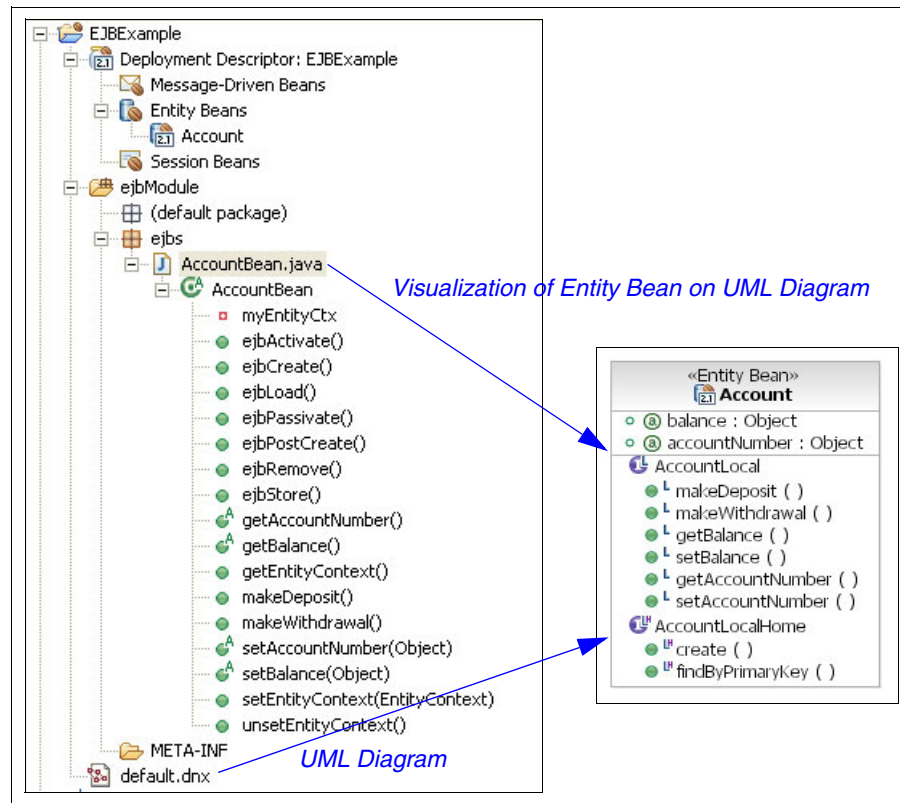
EJBExample
2.1 Deployment Descriptor: EJBExample
Message-Driven Beans
Entity Beans
2.1 Account
Session Beans
ejbModule
(default package)
ejbs
J AccountBean.java
AccountBean
myEntityCtx
ejbActivate()
ejbCreate()
ejbLoad()
ejbPassivate()
ejbPostCreate()
ejbRemove()
ejbStore()
getAccountNumber()
getBalance()
getEntityContext()
makeDeposit()
makeWithdrawal()
setAccountNumber(Object)
setBalance(Object)
setEntityContext(EntityContext)
unsetEntityContext()
META-INF
default.dnx

Visualization of Entity Bean on UML Diagram

«Entity Bean»
2.1 Account
balance : Object
accountNumber : Object
AccountLocal
L makeDeposit ( )
L makeWithdrawal ( )
L getBalance ( )
L setBalance ( )
L getAccountNumber ( )
L setAccountNumber ( )
AccountLocalHome
LH create ( )
LH findByPrimaryKey ( )

UML Diagram